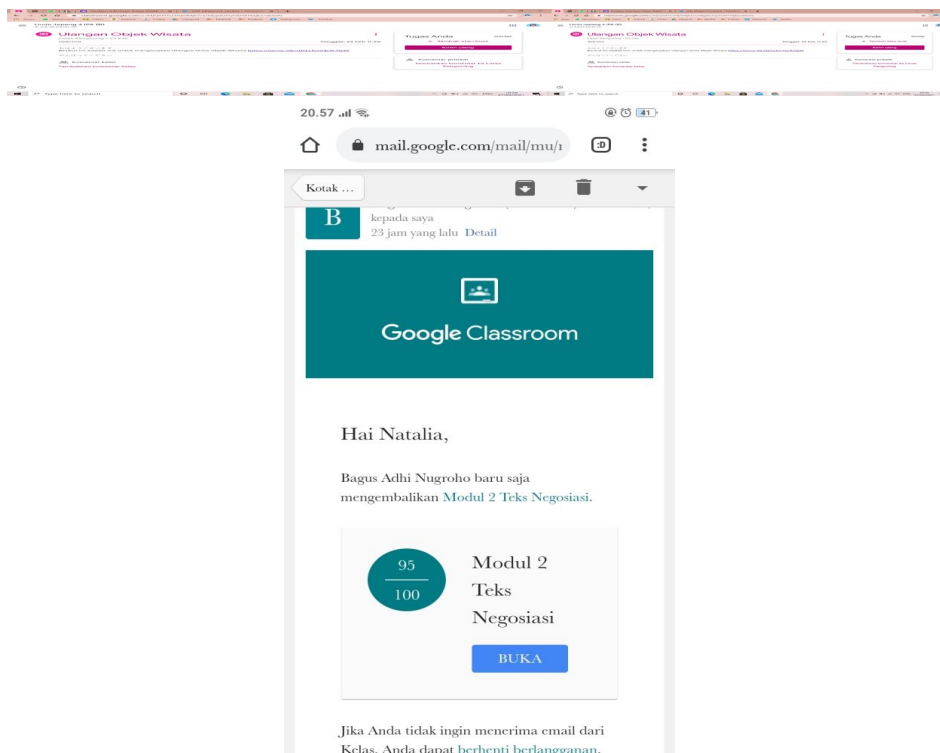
Ulangan Objek Wisata

Tugas Anda

Ulangan Objek Wisata

Tugas Anda

20.57

mail.google.com/mail/mu/

Kotak ...

B

kepada saya
23 jam yang lalu Detail

Google Classroom

Hai Natalia,

Bagus Adhi Nugroho baru saja mengembalikan Modul 2 Teks Negosiasi.

$\frac{95}{100}$

Modul 2 Teks Negosiasi

BUKA

Jika Anda tidak ingin menerima email dari Kelas, Anda dapat berhenti berlangganan.